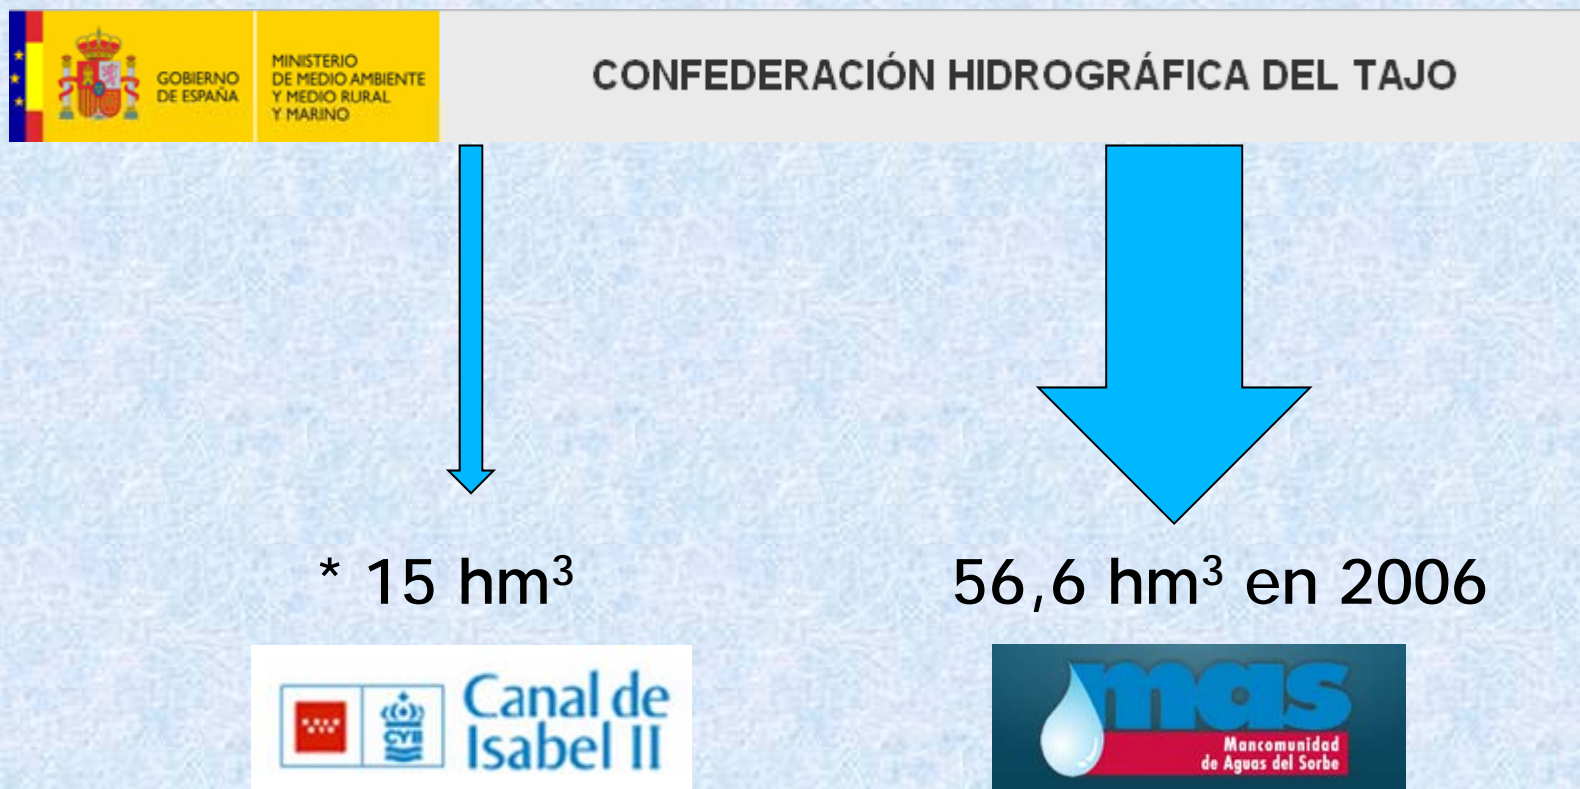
GOBIERNO DE ESPAÑA

MINISTERIO DE MEDIO AMBIENTE Y MEDIO RURAL Y MARINO

CONFEDERACIÓN HIDROGRÁFICA DEL TAJO

* 15 hm$^3$

56,6 hm$^3$ en 2006

CYII

Canal de Isabel II

mas

Mancomunidad de Aguas del Sorbe